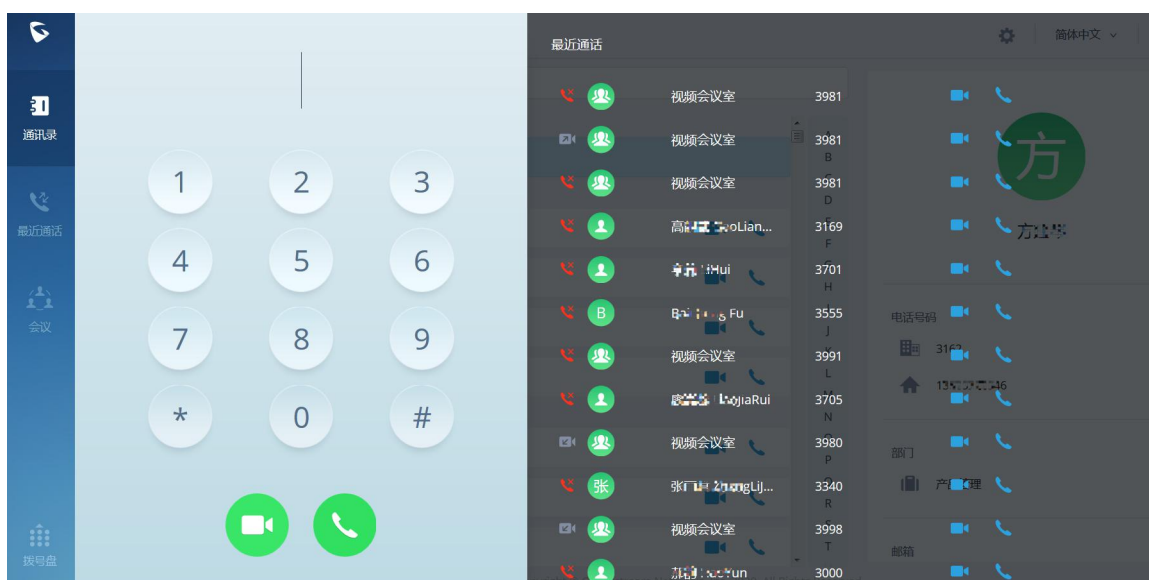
通讯录
最近通话
会议
拨号盘

1
2
3
4
5
6
7
8
9
*
0
#

最近通话
简体中文

视频会议室 3981
视频会议室 3981
视频会议室 3981
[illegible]oLian... 3169
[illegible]Hui 3701
B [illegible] Fu 3555
视频会议室 3991
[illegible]JiaRui 3705
视频会议室 3980
张 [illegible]ngLiJ... 3340
视频会议室 3998
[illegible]un 3000

B
D
F
H
J
L
N
P
R
T

方
方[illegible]
电话号码
316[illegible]
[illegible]46
部门
产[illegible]理
邮箱